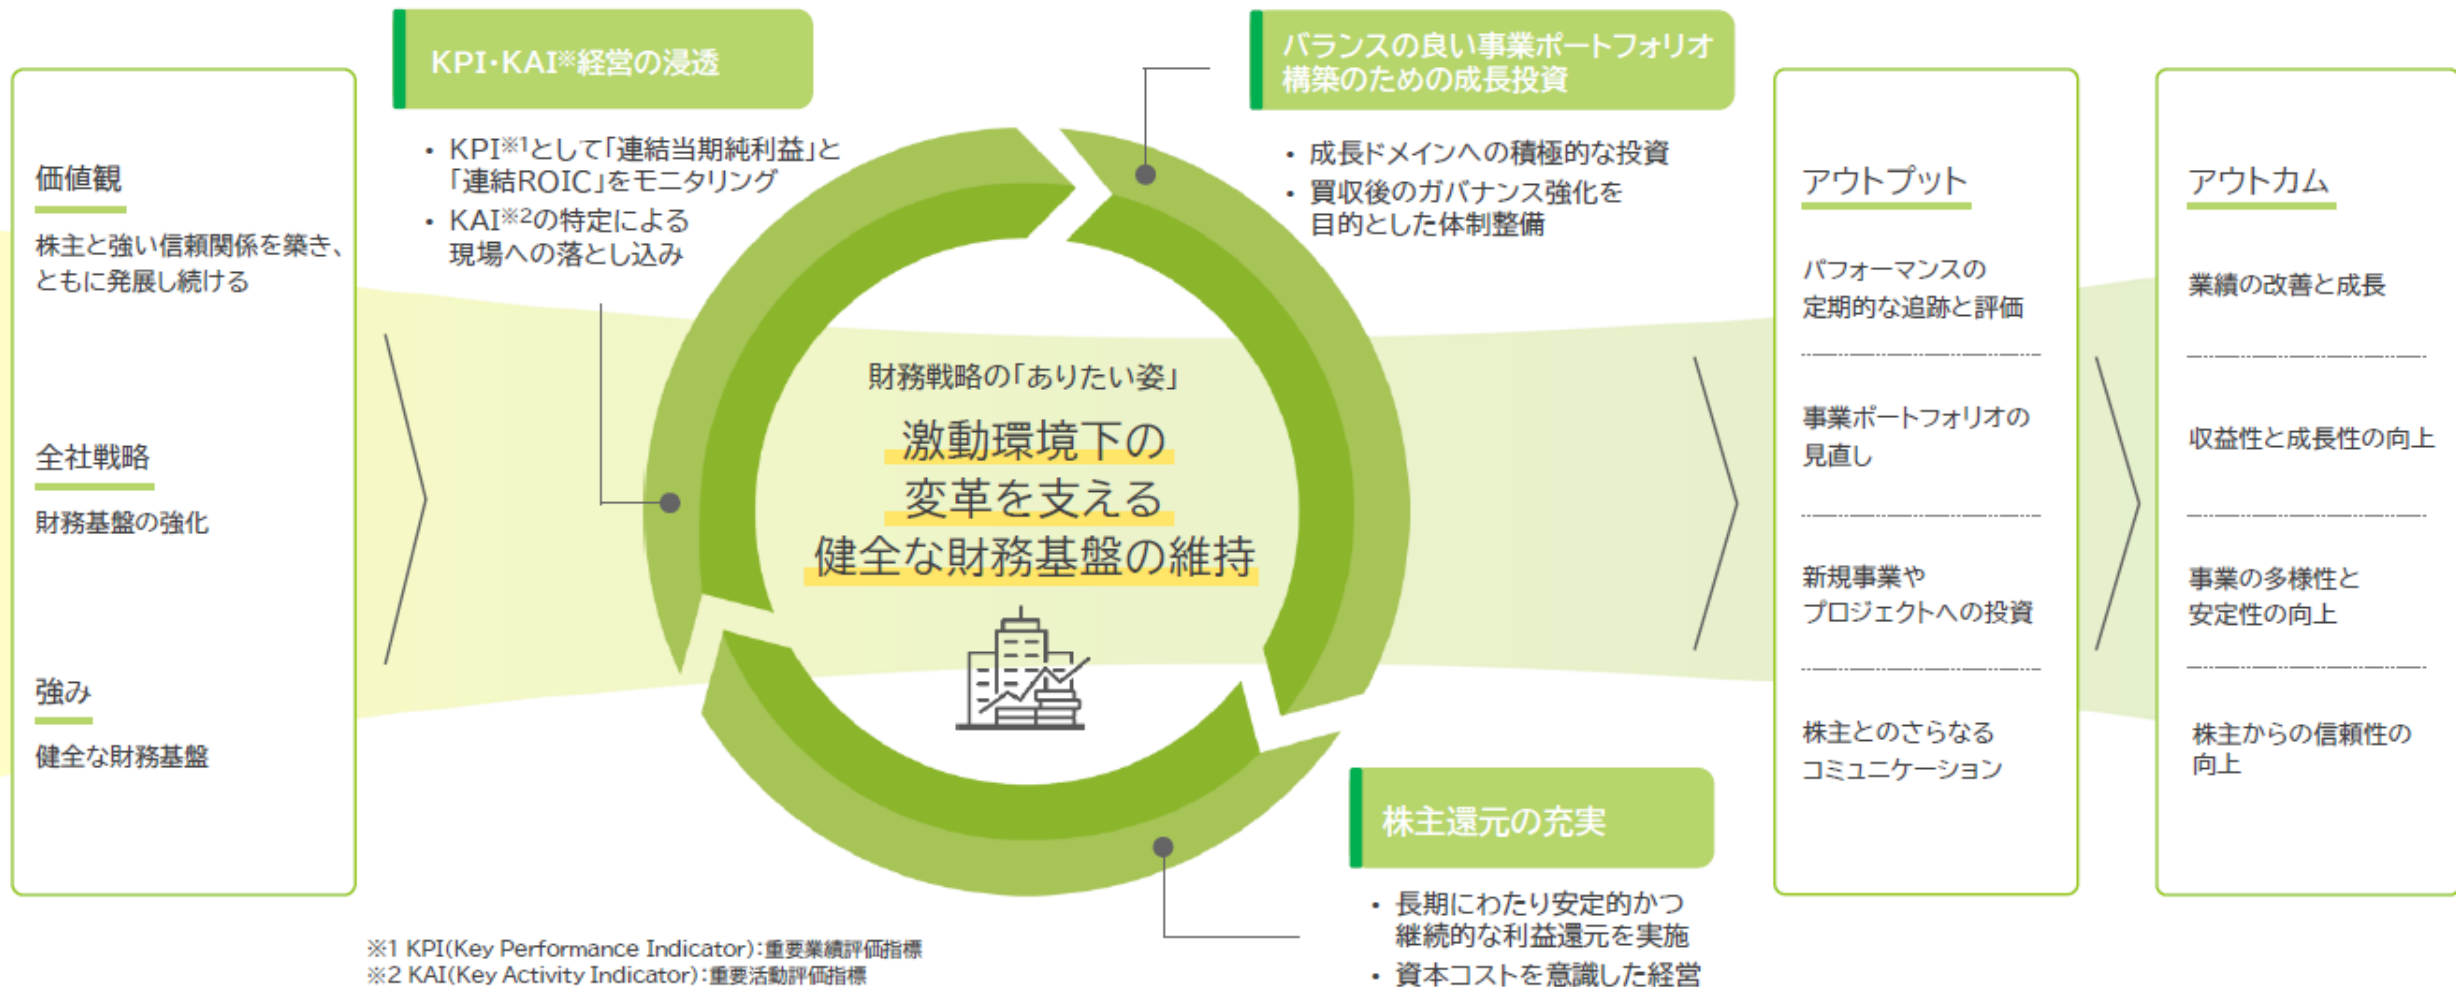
価値観

株主と強い信頼関係を築き、ともに発展し続ける

全社戦略

財務基盤の強化

強み

健全な財務基盤

KPI・KAI※経営の浸透

・KPI※1として「連結当期純利益」と「連結ROIC」をモニタリング
・KAI※2の特定による現場への落とし込み

バランスの良い事業ポートフォリオ構築のための成長投資

・成長ドメインへの積極的な投資
・買収後のガバナンス強化を目的とした体制整備

財務戦略の「ありたい姿」

激動環境下の
変革を支える
健全な財務基盤の維持

株主還元の充実

・長期にわたり安定的かつ継続的な利益還元を実施
・資本コストを意識した経営

※1 KPI(Key Performance Indicator):重要業績評価指標
※2 KAI(Key Activity Indicator):重要活動評価指標

アウトプット

パフォーマンスの定期的な追跡と評価

事業ポートフォリオの見直し

新規事業やプロジェクトへの投資

株主とのさらなるコミュニケーション

アウトカム

業績の改善と成長

収益性と成長性の向上

事業の多様性と安定性の向上

株主からの信頼性の向上